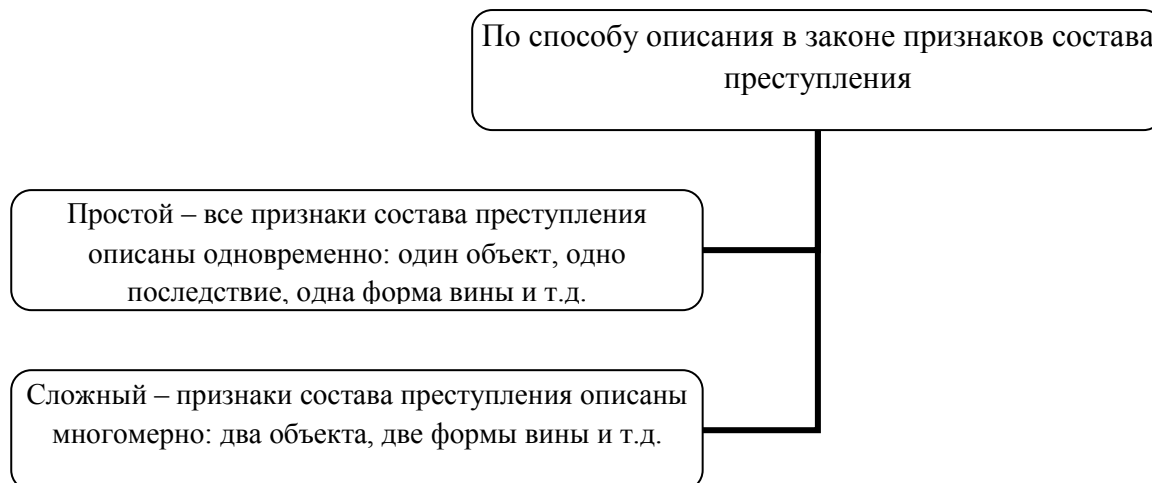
По способу описания в законе признаков состава преступления

Простой – все признаки состава преступления описаны одновременно: один объект, одно последствие, одна форма вины и т.д.

Сложный – признаки состава преступления описаны многомерно: два объекта, две формы вины и т.д.